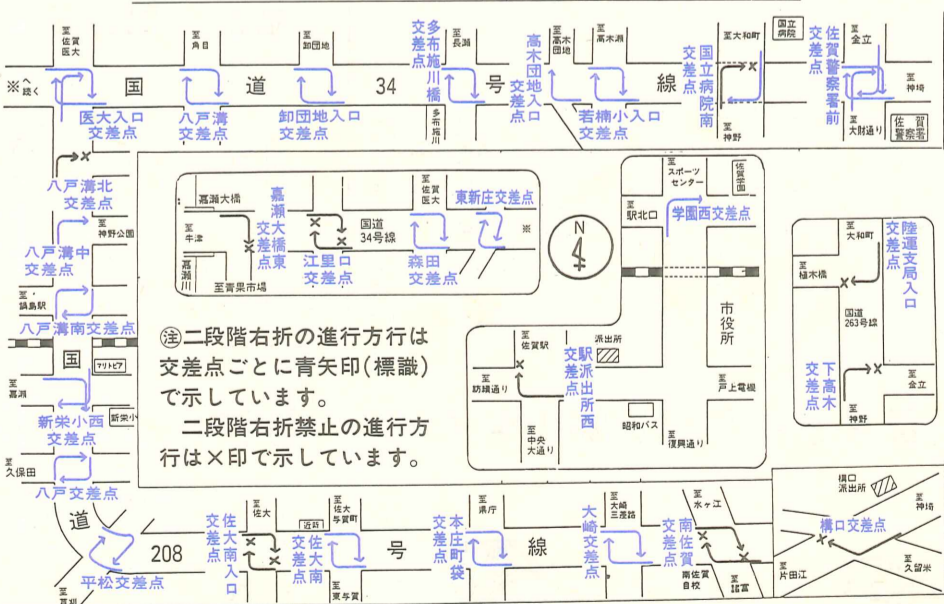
至佐賀医大
至角目
至卸団地
交差点
多布施川橋
至長瀬
高木団地入口交差点
至高木団地
至高木瀬
国立病院南交差点
至大和町
国立病院
佐賀警察署前交差点
至金立
※へ続く
国
道
34
号
線
至多布施川
医大入口交差点
八戸溝交差点
卸団地入口交差点
若楠小入口交差点
至神野
至神埼
至大財通り
佐賀警察署
八戸溝北交差点
至神野公園
八戸溝中交差点
至鍋島駅
八戸溝南交差点
国
マリトピア
至嘉瀬
新栄小西交差点
新栄小
至久保田
八戸交差点
道
平松交差点
嘉瀬大橋
至牛津
至嘉瀬川
至青果市場
嘉瀬大橋東交差点
江里口交差点
国道34号線
至佐賀医大
森田交差点
東新庄交差点
※
N
至スポーツセンター
佐賀学園
至駅北口
学園西交差点
市役所
至佐賀駅
派出所
駅前派出所西交差点
至紡績通り
至中央大通り
昭和バス
至戸上電機
至復興通り
至大和町
至植木橋
陸運支局入口交差点
国道263号線
至金立
下高木交差点
至神野
注 二段階右折の進行方行は交差点ごとに青矢印(標識)で示しています。
二段階右折禁止の進行方行は×印で示しています。
至佐大
佐大南入口交差点
近迎
至佐大与賀町
佐大南交差点
至東与賀
208
号
本庄町袋交差点
至県庁
線
大崎交差点
至大崎三差路
南佐賀交差点
至水ヶ江
南佐賀自校
至諸富
構口派出所
構口交差点
至神埼
至片田江
至久留米
至嘉瀬